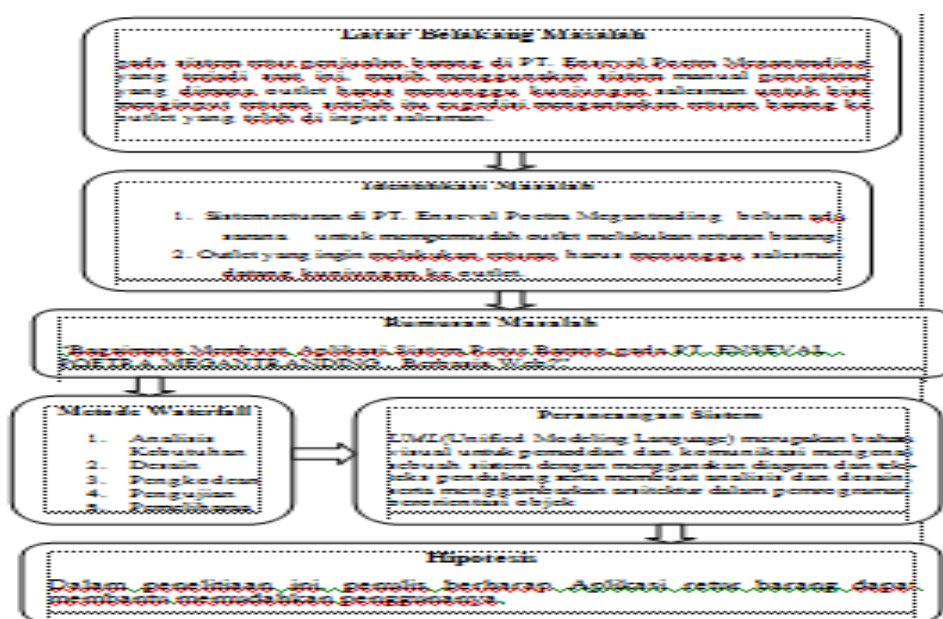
Latar Belakang Masalah

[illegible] sistem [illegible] penjualan barang di PT. Enseval Putera Megantrading yang terjadi saat ini, masih menggunakan sistem manual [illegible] yang dimana outlet harus menunggu kunjungan salesman untuk bisa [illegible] retur, setelah itu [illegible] mengantarkan retur barang ke outlet yang telah di input salesman.

Identifikasi Masalah

1. Sistem retuan di PT. Enseval Putera Megantrading belum ada sarana untuk mempermudah outlet melakukan retuan barang.
2. Outlet yang ingin melakukan retuan harus menunggu salesman datang kunjungan ke outlet.

Rumusan Masalah

"Bagaimana Membuat Aplikasi Sistem Retur Barang pada PT. ENSEVAL PUTRA MEGANTRADING . Berbasis Web?"

Metode Waterfall

1. Analisis Kebutuhan
2. Desain
3. Pengkodean
4. Pengujian
5. Pemeliharaan

Perancangan Sistem

UML(Unified Modeling Language) merupakan bahasa visual untuk pemodelan dan komunikasi mengenai sebuah sistem dengan menggunakan diagram dan teks-teks pendukung serta membuat analisis dan desain, serta menggambarkan arsitektur dalam pemrograman berorientasi objek.

Hipotesis

Dalam penelitian ini penulis berharap Aplikasi retur barang dapat membantu memudahkan penggunanya.